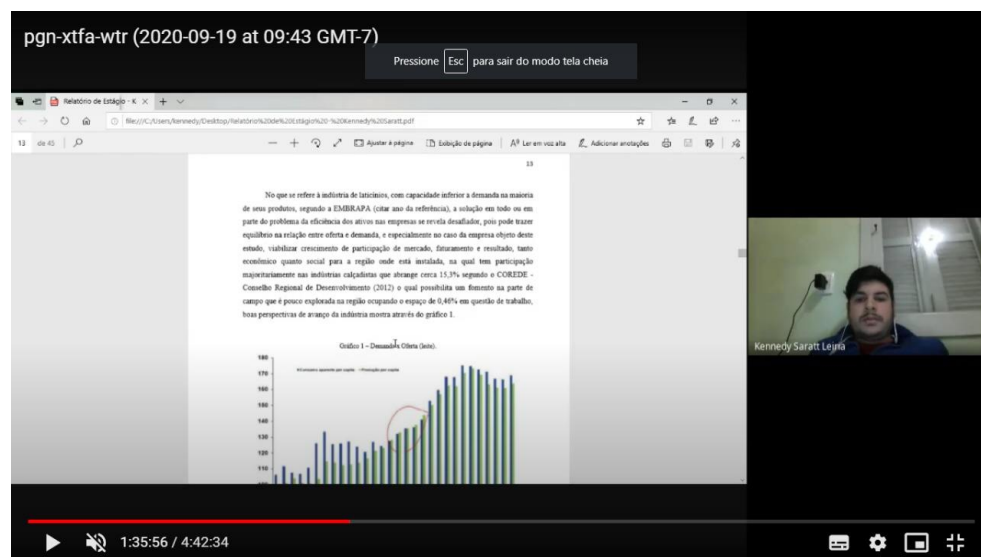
pgn-xtfa-wtr (2020-09-19 at 09:43 GMT-7)

Pressione Esc para sair do modo tela cheia

Relatório de Estágio - K

file:///C:/Users/kennedy/Desktop/Relatório%20de%20Estágio%20-%20Kennedy%20Saratt.pdf

13 de 43

Ajustar à página | Exibição de página | Ler em voz alta | Adicionar anotações

13

No que se refere à indústria de laticínios, com capacidade inferior a demanda na maioria de seus produtos, segundo a EMBRAPA (citar ano da referência), a solução em todo ou em parte do problema da eficiência dos ativos nas empresas se revela desafiador, pois pode trazer equilíbrio na relação entre oferta e demanda, e especialmente no caso da empresa objeto deste estudo, viabilizar crescimento de participação de mercado, faturamento e resultado, tanto econômico quanto social para a região onde está instalada, na qual tem participação majoritariamente nas indústrias calçadistas que abrange cerca 15,3% segundo o COREDE - Conselho Regional de Desenvolvimento (2012) o qual possibilita um fomento na parte de campo que é pouco explorada na região ocupando o espaço de 0,46% em questão de trabalho, boas perspectivas de avanço da indústria mostra através do gráfico 1.

Gráfico 1 – Demanda x Oferta (leite).

180
170
160
150
140
130
120
110

Consumo aparente per capita · Produção per capita

Kennedy Saratt Leina

1:35:56 / 4:42:34